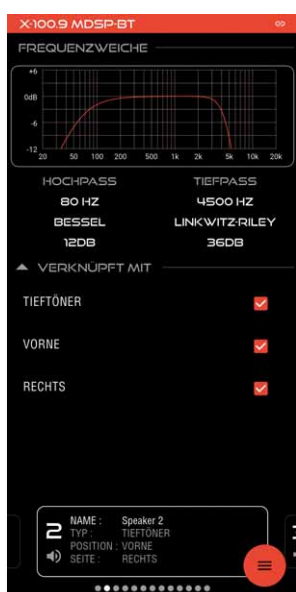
X-100.9 MDSP-BT

FREQUENZWEICHE

+6
0dB
-6
-12
20 50 100 200 500 1k 2k 5k 10k 20k

| HOCHPASS | TIEFPASS |
|---|---|
| 80 HZ | 4500 HZ |
| BESSEL | LINKWITZ-RILEY |
| 12DB | 36DB |

VERKNÜPFT MIT

TIEFTÖNER

VORNE

RECHTS

2
NAME : Speaker 2
TYP : TIEFTÖNER
POSITION : VORNE
SEITE : RECHTS